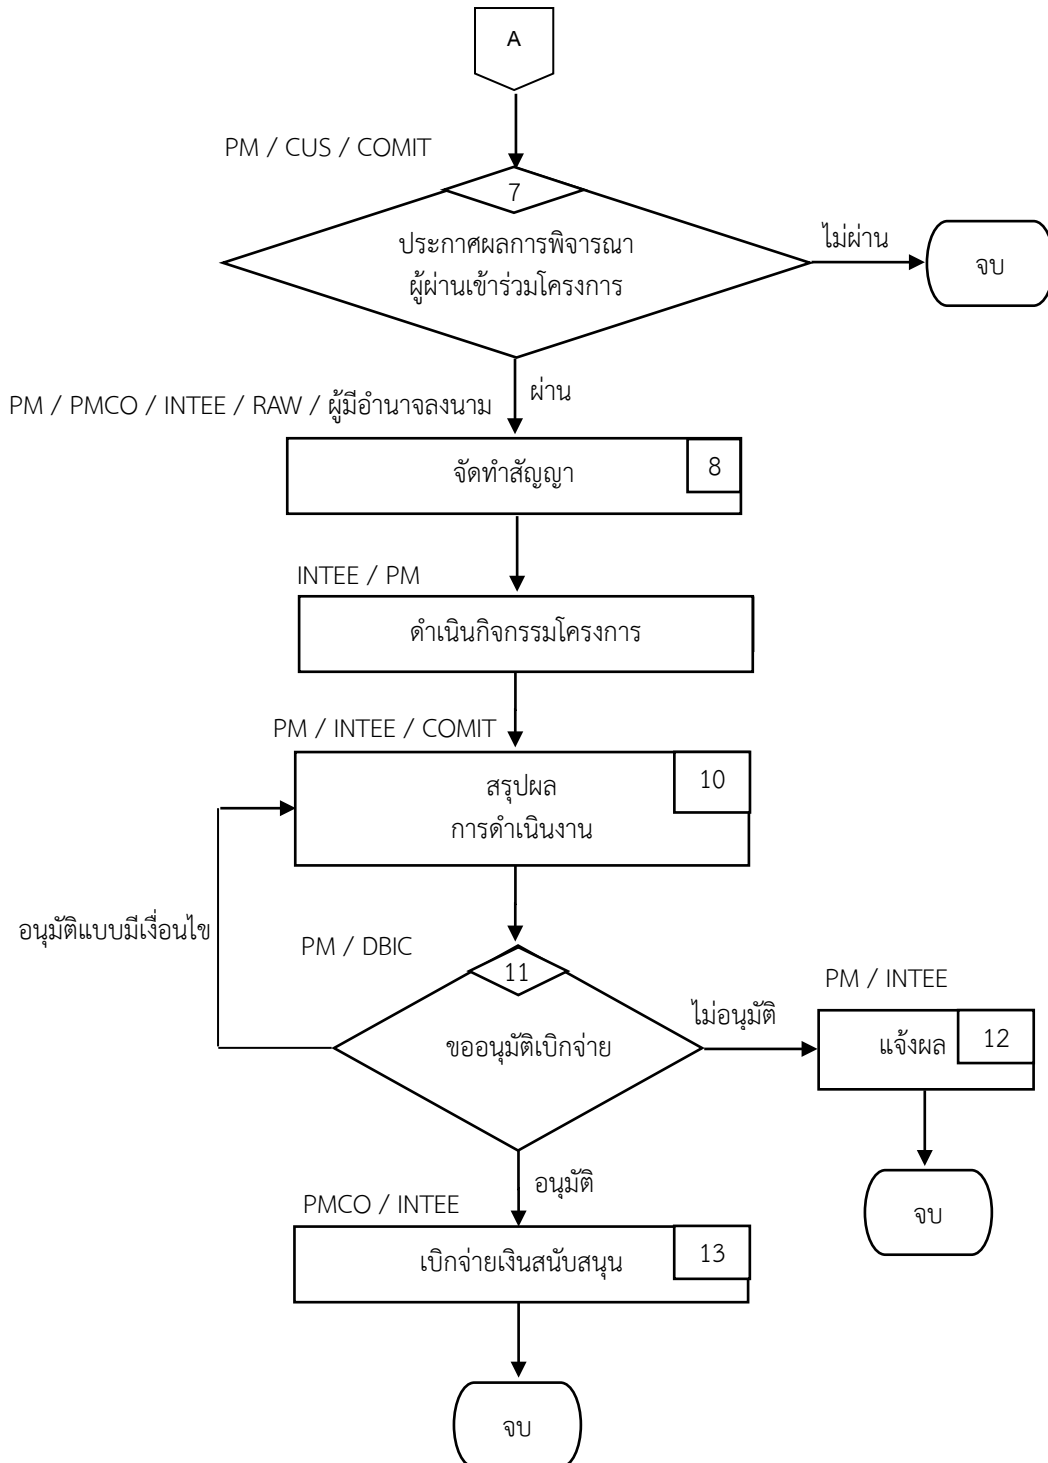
A

PM / CUS / COMIT

7

ประกาศผลการพิจารณา ผู้ผ่านเข้าร่วมโครงการ

ไม่ผ่าน

จบ

PM / PMCO / INTEE / RAW / ผู้มีอำนาจลงนาม

ผ่าน

จัดทำสัญญา

8

INTEE / PM

ดำเนินกิจกรรมโครงการ

PM / INTEE / COMIT

สรุปผล การดำเนินงาน

10

อนุมัติแบบมีเงื่อนไข

PM / DBIC

11

ขออนุมัติเบิกจ่าย

ไม่อนุมัติ

PM / INTEE

แจ้งผล

12

จบ

อนุมัติ

PMCO / INTEE

เบิกจ่ายเงินสนับสนุน

13

จบ